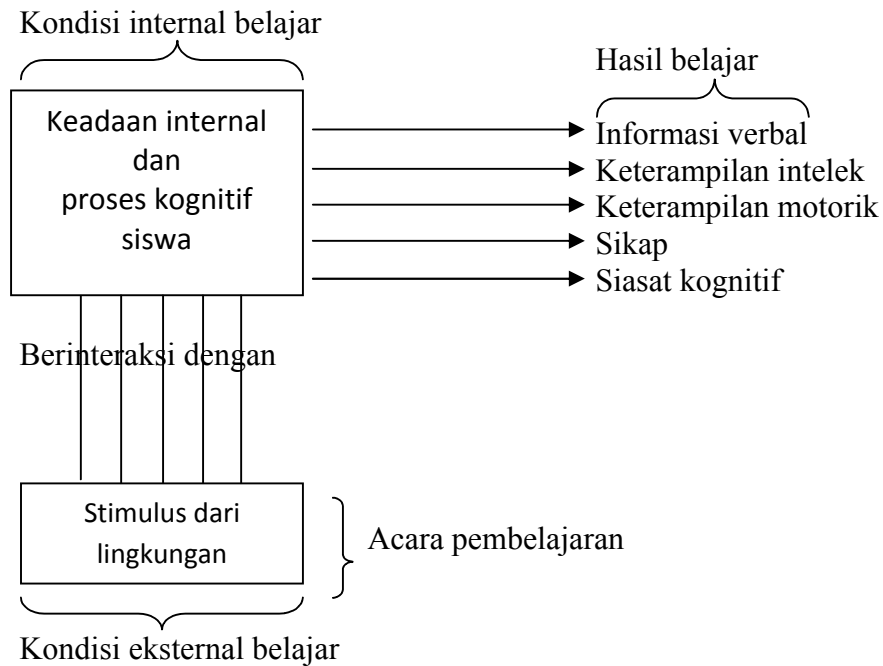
Kondisi internal belajar

Keadaan internal dan proses kognitif siswa

Hasil belajar

Informasi verbal
Keterampilan intelek
Keterampilan motorik
Sikap
Siasat kognitif

Berinteraksi dengan

Stimulus dari lingkungan

Acara pembelajaran

Kondisi eksternal belajar